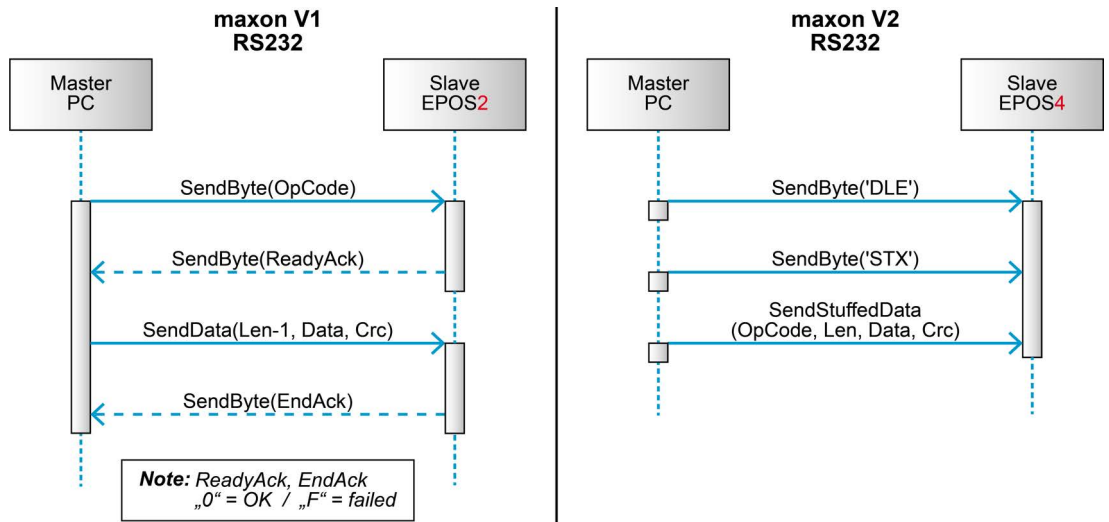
maxon V1
RS232

Master
PC

Slave
EPOS2

SendByte(OpCode)

SendByte(ReadyAck)

SendData(Len-1, Data, Crc)

SendByte(EndAck)

Note: ReadyAck, EndAck
„0“ = OK / „F“ = failed

maxon V2
RS232

Master
PC

Slave
EPOS4

SendByte('DLE')

SendByte('STX')

SendStuffedData
(OpCode, Len, Data, Crc)